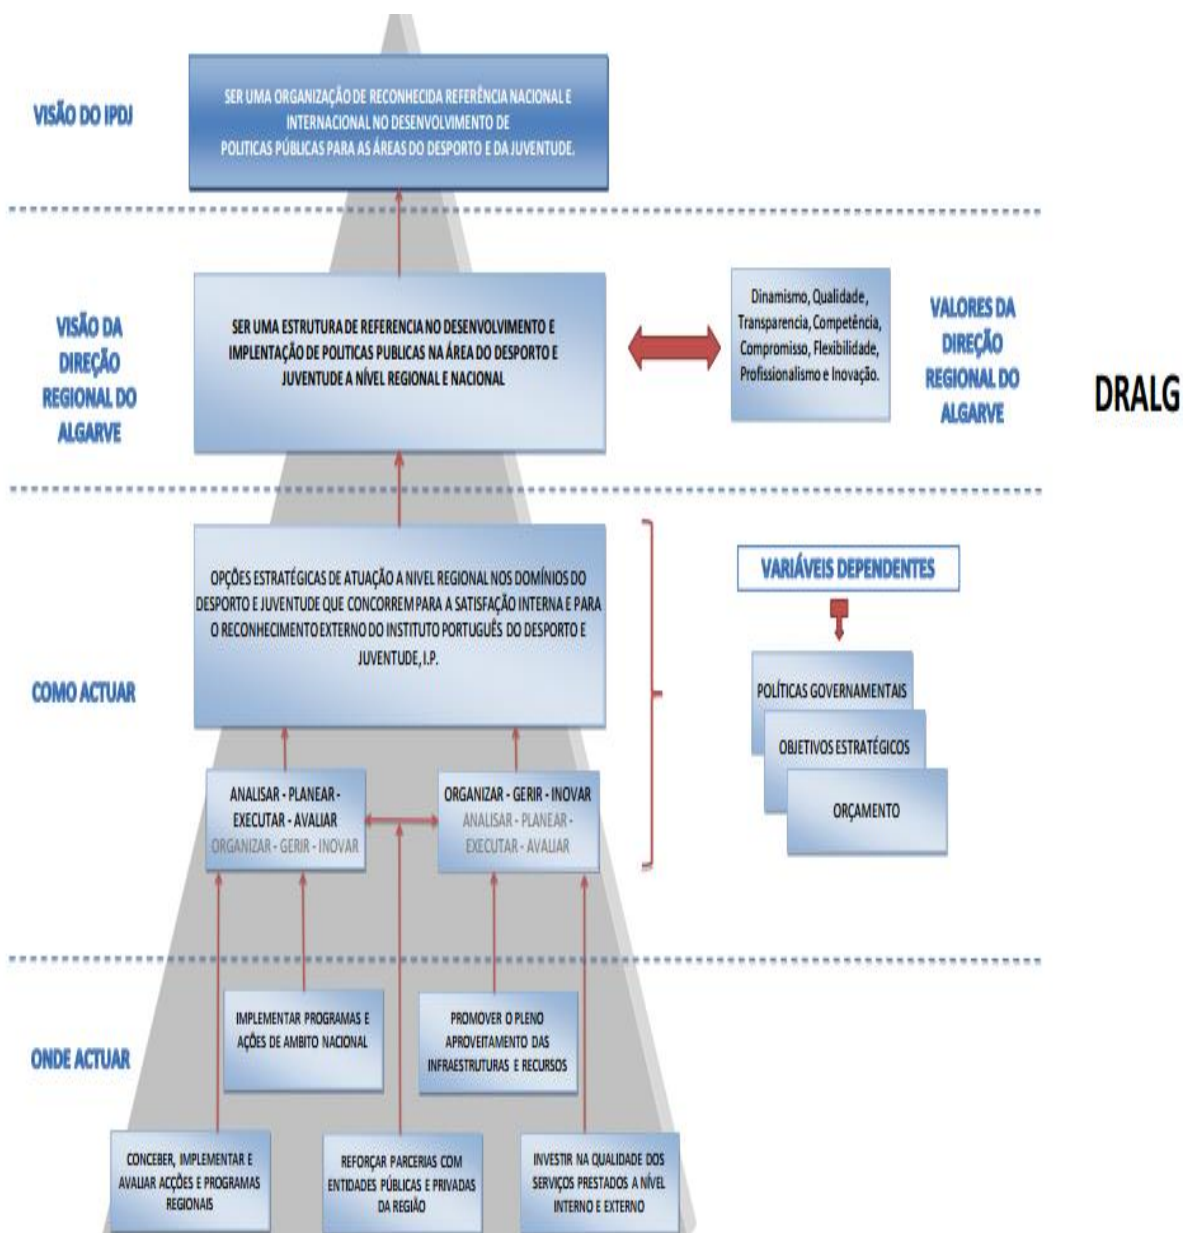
VISÃO DO IPDJ

SER UMA ORGANIZAÇÃO DE RECONHECIDA REFERÊNCIA NACIONAL E INTERNACIONAL NO DESENVOLVIMENTO DE POLITICAS PÚBLICAS PARA AS ÁREAS DO DESPORTO E DA JUVENTUDE.

VISÃO DA DIREÇÃO REGIONAL DO ALGARVE

SER UMA ESTRUTURA DE REFERENCIA NO DESENVOLVIMENTO E IMPLENTAÇÃO DE POLITICAS PUBLICAS NA ÁREA DO DESPORTO E JUVENTUDE A NÍVEL REGIONAL E NACIONAL

Dinamismo, Qualidade, Transparencia, Competência, Compromisso, Flexibilidade, Profissionalismo e Inovação.

VALORES DA DIREÇÃO REGIONAL DO ALGARVE

DRALG

COMO ACTUAR

OPÇÕES ESTRATÉGICAS DE ATUAÇÃO A NIVEL REGIONAL NOS DOMÍNIOS DO DESPORTO E JUVENTUDE QUE CONCORREM PARA A SATISFAÇÃO INTERNA E PARA O RECONHECIMENTO EXTERNO DO INSTITUTO PORTUGUÊS DO DESPORTO E JUVENTUDE, I.P.

VARIÁVEIS DEPENDENTES

POLÍTICAS GOVERNAMENTAIS

OBJETIVOS ESTRATÉGICOS

ORÇAMENTO

ANALISAR - PLANEAR - EXECUTAR - AVALIAR
ORGANIZAR - GERIR - INOVAR

ORGANIZAR - GERIR - INOVAR
ANALISAR - PLANEAR - EXECUTAR - AVALIAR

ONDE ACTUAR

IMPLEMENTAR PROGRAMAS E AÇÕES DE AMBITO NACIONAL

PROMOVER O PLENO APROVEITAMENTO DAS INFRAESTRUTURAS E RECURSOS

CONCEBER, IMPLEMENTAR E AVALIAR ACÇÕES E PROGRAMAS REGIONAIS

REFORÇAR PARCERIAS COM ENTIDADES PÚBLICAS E PRIVADAS DA REGIÃO

INVESTIR NA QUALIDADE DOS SERVIÇOS PRESTADOS A NÍVEL INTERNO E EXTERNO